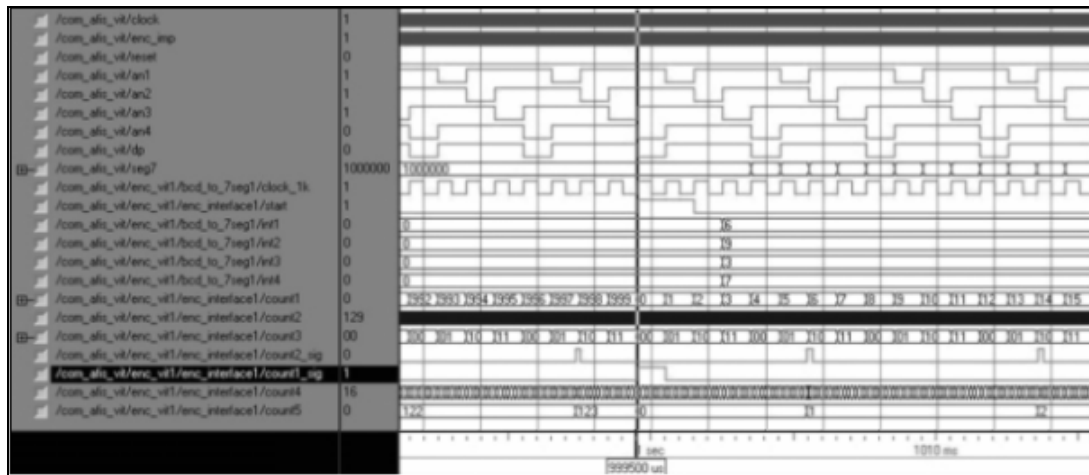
/com_afc_vit/clock 1
/com_afc_vit/enc_imp 1
/com_afc_vit/reset 0
/com_afc_vit/an1 1
/com_afc_vit/an2 1
/com_afc_vit/an3 1
/com_afc_vit/an4 0
/com_afc_vit/dp 0
/com_afc_vit/seg7 1000000 1000000
/com_afc_vit/enc_vit1/bcd_to_7seg1/clock_1k 1
/com_afc_vit/enc_vit1/enc_interface1/start 1
/com_afc_vit/enc_vit1/bcd_to_7seg1/int1 0 0 6
/com_afc_vit/enc_vit1/bcd_to_7seg1/int2 0 0 9
/com_afc_vit/enc_vit1/bcd_to_7seg1/int3 0 0 3
/com_afc_vit/enc_vit1/bcd_to_7seg1/int4 0 0 7
/com_afc_vit/enc_vit1/enc_interface1/count1 0 1992 1993 1994 1995 1996 1997 1998 1999 0 1 2 3 4 5 6 7 8 9 10 11 12 13 14 15
/com_afc_vit/enc_vit1/enc_interface1/count2 129
/com_afc_vit/enc_vit1/enc_interface1/count3 00 100 101 110 111 100 101 110 111 00 101 110 111 100 101 110 111 100 101 110 111
/com_afc_vit/enc_vit1/enc_interface1/count2_sig 0
/com_afc_vit/enc_vit1/enc_interface1/count1_sig 1
/com_afc_vit/enc_vit1/enc_interface1/count4 16
/com_afc_vit/enc_vit1/enc_interface1/count5 0 122 123 0 1 2
sec 1010 ms
999500 us